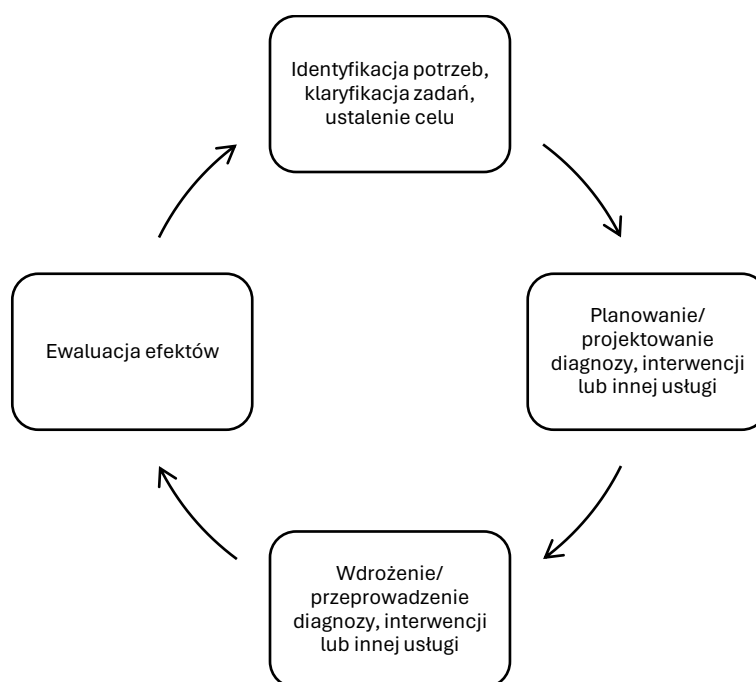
Identyfikacja potrzeb, klaryfikacja zadań, ustalenie celu

Planowanie/ projektowanie diagnozy, interwencji lub innej usługi

Wdrożenie/ przeprowadzenie diagnozy, interwencji lub innej usługi

Ewaluacja efektów